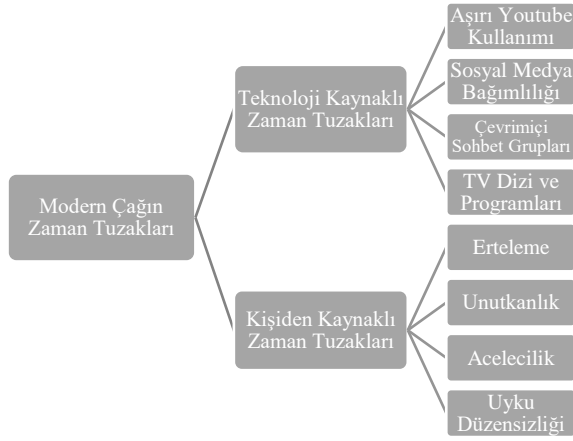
Modern Çağın Zaman Tuzakları

Teknoloji Kaynaklı Zaman Tuzakları

Aşırı Youtube Kullanımı

Sosyal Medya Bağımlılığı

Çevrimiçi Sohbet Grupları

TV Dizi ve Programları

Kişiden Kaynaklı Zaman Tuzakları

Erteleme

Unutkanlık

Acelecilik

Uyku Düzensizliği